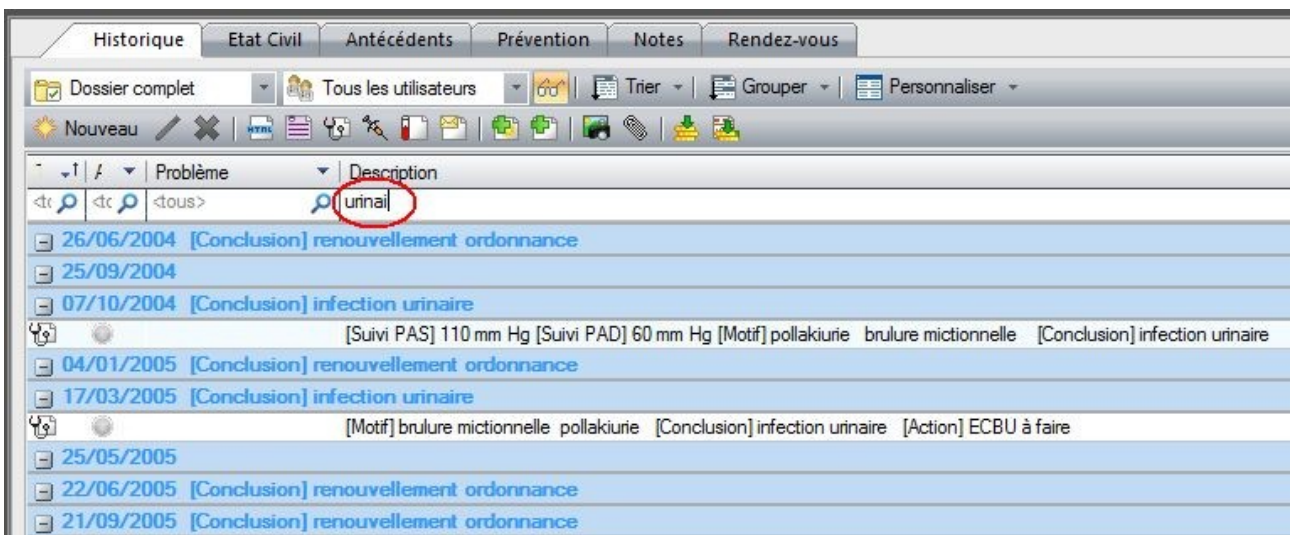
Historique Etat Civil Antécédents Prévention Notes Rendez-vous

Dossier complet Tous les utilisateurs Trier Grouper Personnaliser

Nouveau

Problème Description

<tc <tc <tous> urinai

26/06/2004 [Conclusion] renouvellement ordonnance

25/09/2004

07/10/2004 [Conclusion] infection urinaire

[Suivi PAS] 110 mm Hg [Suivi PAD] 60 mm Hg [Motif] pollakiurie brulure mictionnelle [Conclusion] infection urinaire

04/01/2005 [Conclusion] renouvellement ordonnance

17/03/2005 [Conclusion] infection urinaire

[Motif] brulure mictionnelle pollakiurie [Conclusion] infection urinaire [Action] ECBU à faire

25/05/2005

22/06/2005 [Conclusion] renouvellement ordonnance

21/09/2005 [Conclusion] renouvellement ordonnance